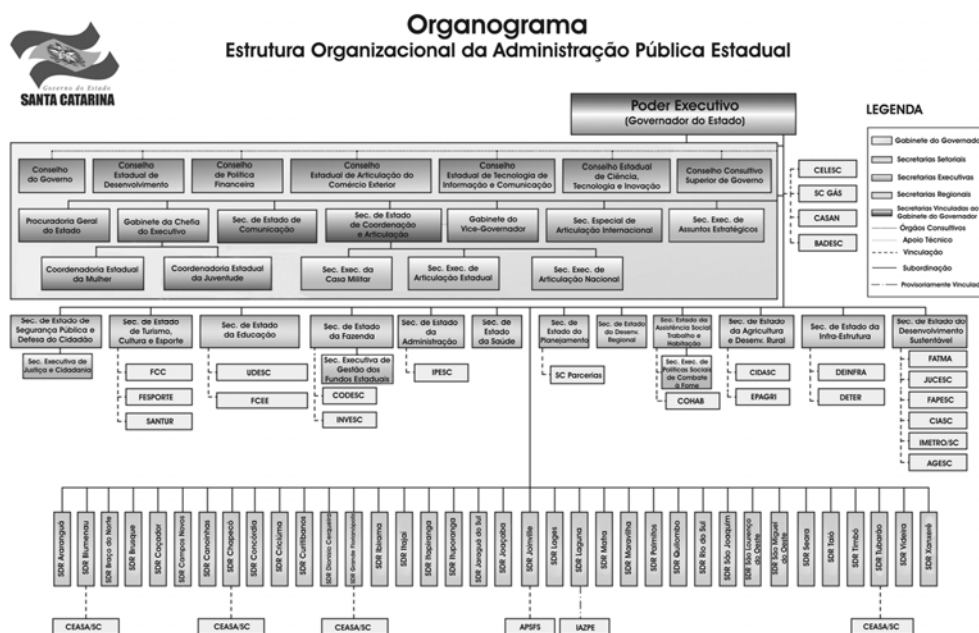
Governo do Estado
SANTA CATARINA

Organograma
Estrutura Organizacional da Administração Pública Estadual

Poder Executivo
(Governador do Estado)

LEGENDA
Gabinete do Governador
Secretarias Setoriais
Secretarias Executivas
Secretarias Regionais
Secretarias Vinculadas ao Gabinete do Governador
Órgãos Consultivos
Apoio Técnico
Vinculação
Subordinação
Provisoriamente Vinculado

Conselho do Governo
Conselho Estadual de Desenvolvimento
Conselho de Política Financeira
Conselho Estadual de Articulação do Comércio Exterior
Conselho Estadual de Tecnologia de Informação e Comunicação
Conselho Estadual de Ciência, Tecnologia e Inovação
Conselho Consultivo Superior de Governo

CELESC
SC GÁS
CASAN
BADESC

Procuradoria Geral do Estado
Gabinete da Chefia do Executivo
Sec. de Estado de Comunicação
Sec. de Estado de Coordenação e Articulação
Gabinete do Vice-Governador
Sec. Especial de Articulação Internacional
Sec. Exec. de Assuntos Estratégicos

Coordenadoria Estadual da Mulher
Coordenadoria Estadual da Juventude
Sec. Exec. da Casa Militar
Sec. Exec. de Articulação Estadual
Sec. Exec. de Articulação Nacional

Sec. de Estado de Segurança Pública e Defesa do Cidadão
Sec. Executiva de Justiça e Cidadania
Sec. de Estado de Turismo, Cultura e Esporte
FCC
FESPORTE
SANTUR
Sec. de Estado da Educação
UDESC
FCEE
Sec. de Estado da Fazenda
Sec. Executiva de Gestão dos Fundos Estaduais
CODESC
INVESC
Sec. de Estado da Administração
IPESC
Sec. de Estado da Saúde
Sec. de Estado do Planejamento
SC Parcerias
Sec. de Estado do Desenv. Regional
Sec. Estado da Assistência Social Trabalho e Habitação
Sec. Exec. de Políticas Sociais de Combate à Fome
COHAB
Sec. de Estado da Agricultura e Desenv. Rural
CIDASC
EPAGRI
Sec. de Estado da Infra-Estrutura
DEINFRA
DETER
Sec. de Estado do Desenvolvimento Sustentável
FATMA
JUCESC
FAPESC
CIASC
IMETRO/SC
AGESC

SDR Araranguá
SDR Blumenau
SDR Braço do Norte
SDR Brusque
SDR Caçador
SDR Campos Novos
SDR Canoinhas
SDR Chapecó
SDR Concórdia
SDR Criciúma
SDR Curitibanos
SDR Dionísio Cerqueira
SDR Grande Florianópolis
SDR Ibirama
SDR Itajaí
SDR Itapiranga
SDR Ituporanga
SDR Jaraguá do Sul
SDR Joaçaba
SDR Joinville
SDR Lages
SDR Laguna
SDR Mafra
SDR Maravilha
SDR Palmitos
SDR Quilombo
SDR Rio do Sul
SDR São Joaquim
SDR São Lourenço do Oeste
SDR São Miguel do Oeste
SDR Seara
SDR Taió
SDR Timbó
SDR Tubarão
SDR Videira
SDR Xanxerê

CEASA/SC
CEASA/SC
CEASA/SC
APSFS
IAZPE
CEASA/SC